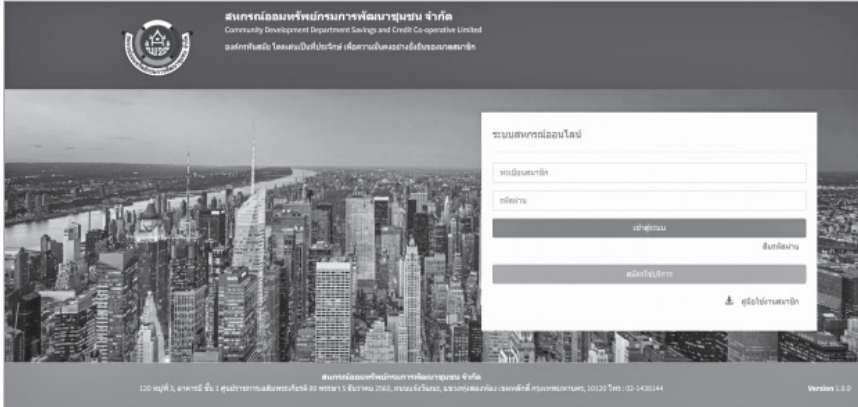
สหกรณ์ออมทรัพย์กรมการพัฒนาชุมชน จำกัด
Community Development Department Savings and Credit Co-operative Limited
องค์กรทันสมัย โดดเด่นเป็นที่ประจักษ์ เพื่อความมั่นคงอย่างยั่งยืนของมวลสมาชิก

ระบบสหกรณ์ออนไลน์

ทะเบียนสมาชิก

รหัสผ่าน

เข้าสู่ระบบ

ลืมรหัสผ่าน

สมัครใช้บริการ

คู่มือใช้งานสมาชิก

สหกรณ์ออมทรัพย์กรมการพัฒนาชุมชน จำกัด
120 หมู่ที่ 3, อาคารบี ชั้น 3 ศูนย์ราชการเฉลิมพระเกียรติ 80 พรรษา 5 ธันวาคม 2550, ถนนแจ้งวัฒนะ, แขวงทุ่งสองห้อง เขตหลักสี่ กรุงเทพมหานคร, 10120 โทร : 02-1438144

Version 1.0.0